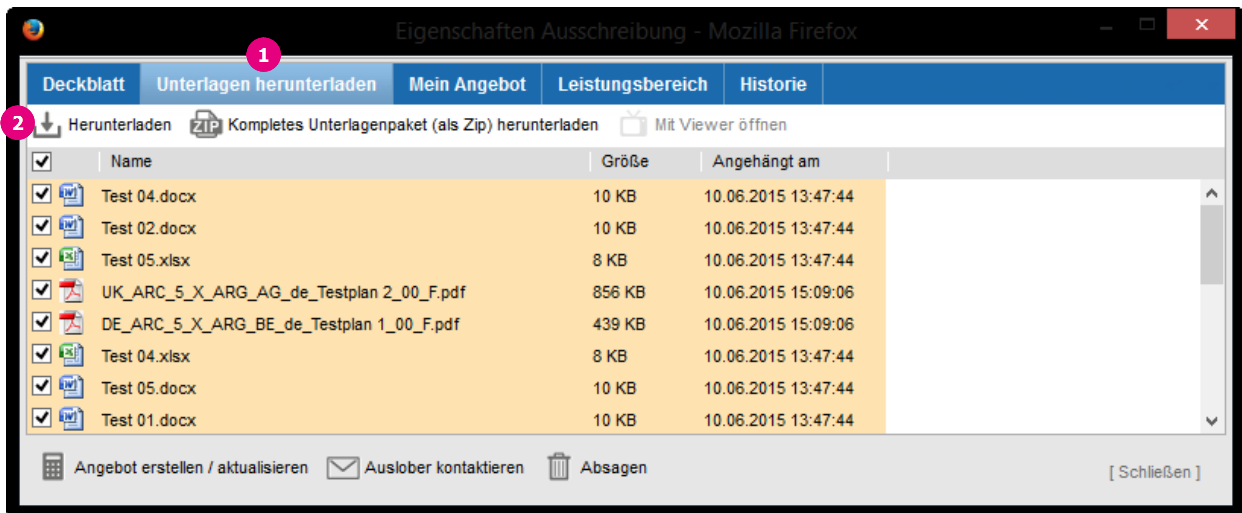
Eigenschaften Ausschreibung - Mozilla Firefox

1

Deckblatt | Unterlagen herunterladen | Mein Angebot | Leistungsbereich | Historie

2

Herunterladen ZIP Kompletes Unterlagenpaket (als Zip) herunterladen Mit Viewer öffnen

| | Name | Größe | Angehängt am |
|---|---|---|---|
| | Test 04.docx | 10 KB | 10.06.2015 13:47:44 |
| | Test 02.docx | 10 KB | 10.06.2015 13:47:44 |
| | Test 05.xlsx | 8 KB | 10.06.2015 13:47:44 |
| | UK_ARC_5_X_ARG_AG_de_Testplan 2_00_F.pdf | 856 KB | 10.06.2015 15:09:06 |
| | DE_ARC_5_X_ARG_BE_de_Testplan 1_00_F.pdf | 439 KB | 10.06.2015 15:09:06 |
| | Test 04.xlsx | 8 KB | 10.06.2015 13:47:44 |
| | Test 05.docx | 10 KB | 10.06.2015 13:47:44 |
| | Test 01.docx | 10 KB | 10.06.2015 13:47:44 |

Angebot erstellen / aktualisieren Auslober kontaktieren Absagen

[ Schließen ]